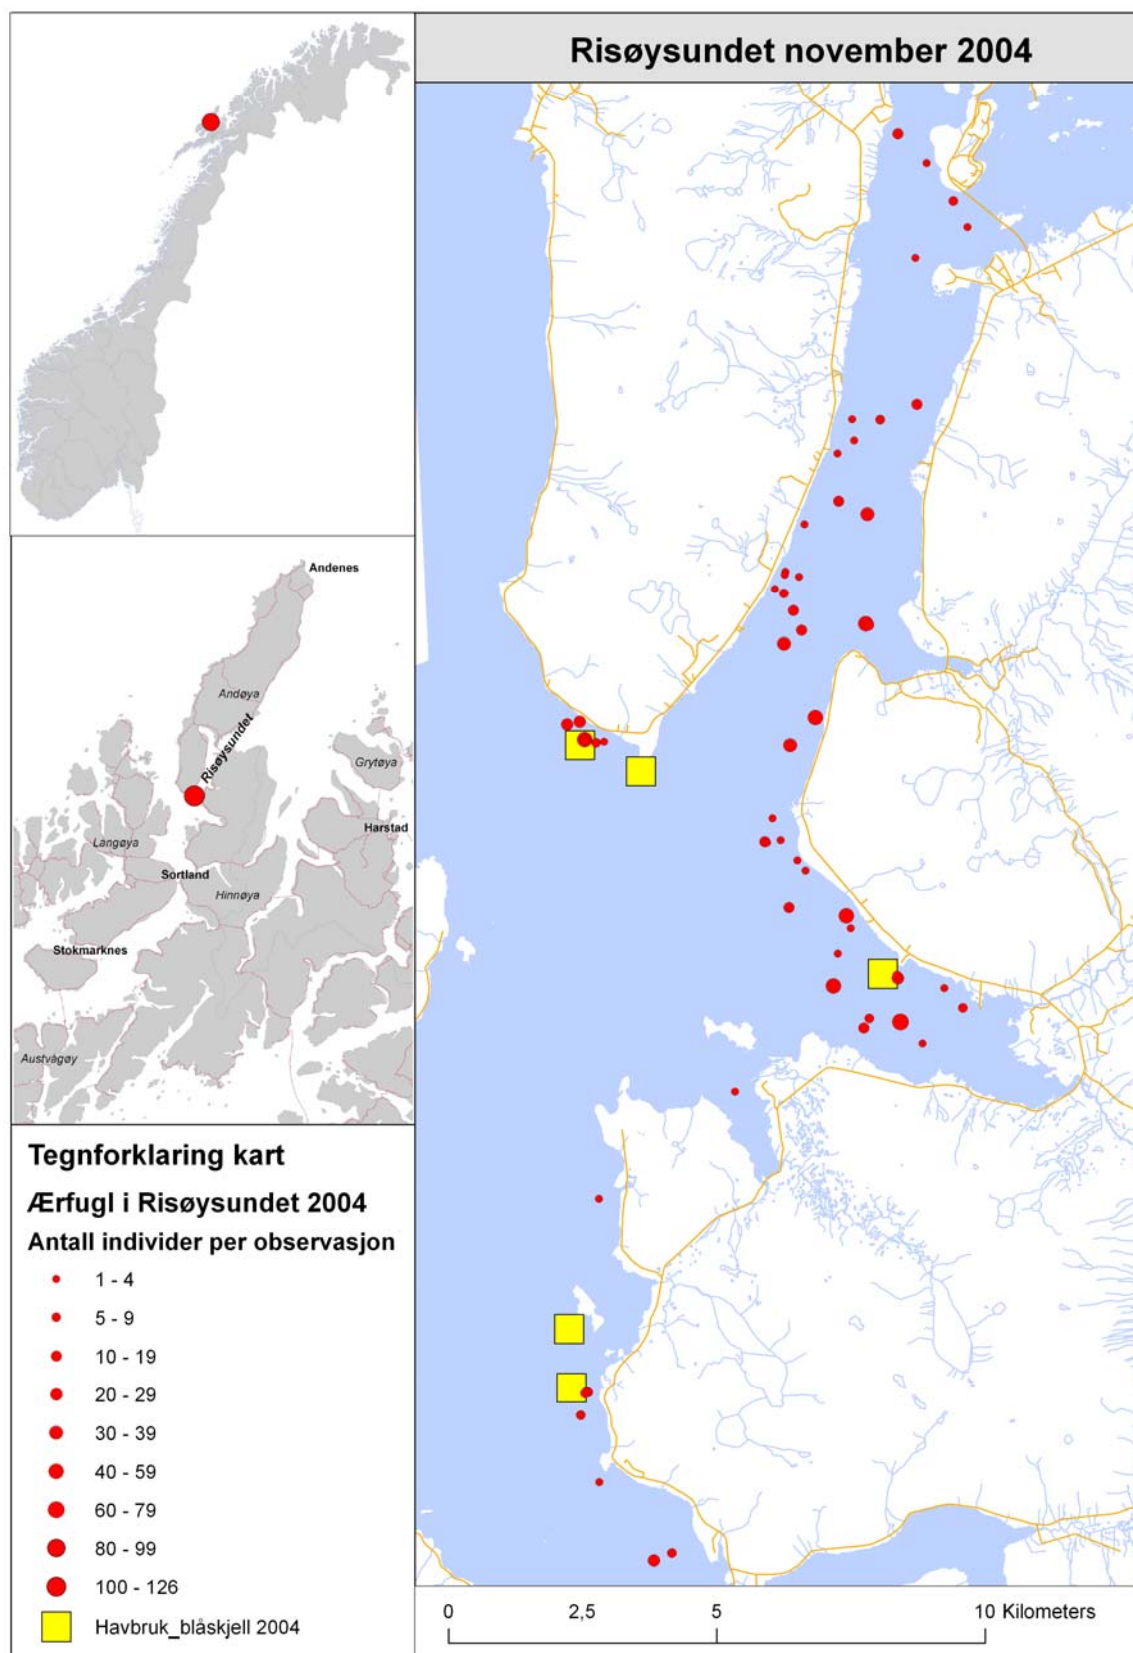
Risøysundet november 2004

Andenes
Andøya
Risøysundet
Grytøya
Harstad
Langøya
Sortland
Hinnøya
Stokmarknes
Austvågøy

Tegnforklaring kart

Ærfugl i Risøysundet 2004

Antall individer per observasjon

1 - 4
5 - 9
10 - 19
20 - 29
30 - 39
40 - 59
60 - 79
80 - 99
100 - 126
Havbruk_blåskjell 2004

0 2,5 5 10 Kilometers